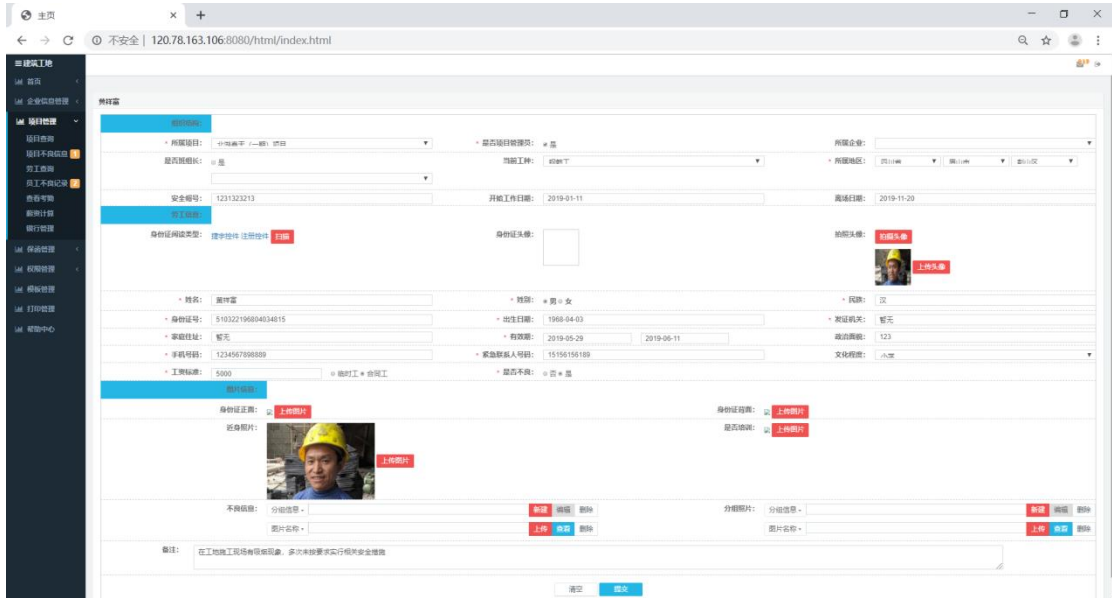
主页 × +

← → C ⓘ 不安全 | 120.78.163.106:8080/html/index.html

≡建筑工地

首页
企业信息管理
项目管理
项目查询
项目不良信息
劳工查询
员工不良记录
查看考勤
薪资计算
银行管理
保函管理
权限管理
模板管理
打印管理
帮助中心

黄祥富

组织结构:
* 所属项目: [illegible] | * 是否项目管理员: ● 是 | 所属企业:
是否班组长: ○ 是 | 当前工种: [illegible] | * 所属地区: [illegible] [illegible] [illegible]
安全帽号: 1231323213 | 开始工作日期: 2019-01-11 | 离场日期: 2019-11-20

劳工信息:
身份证阅读类型: 捷宇控件 注册控件 扫描 | 身份证头像: | 拍摄头像: 拍摄头像 上传头像

* 姓名: 黄祥富 | * 性别: ● 男 ○ 女 | * 民族: 汉
* 身份证号: 510322196804034815 | * 出生日期: 1968-04-03 | * 发证机关: 暂无
* 家庭住址: 暂无 | * 有效期: 2019-05-29 2019-06-11 | 政治面貌: 123
* 手机号码: 1234567898889 | * 紧急联系人号码: 15156156189 | 文化程度: 小学
* 工资标准: 5000 ○ 临时工 ● 合同工 | * 是否不良: ○ 否 ● 是

图片信息:
身份证正面: 上传图片 | 身份证背面: 上传图片
近身照片: 上传图片 | 是否培训: 上传图片

不良信息: 分组信息 新建 编辑 删除 | 分组照片: 分组信息 新建 编辑 删除
图片名称 上传 查看 删除 | 图片名称 上传 查看 删除

备注: 在工地施工现场有吸烟现象，多次未按要求实行相关安全措施

清空 提交